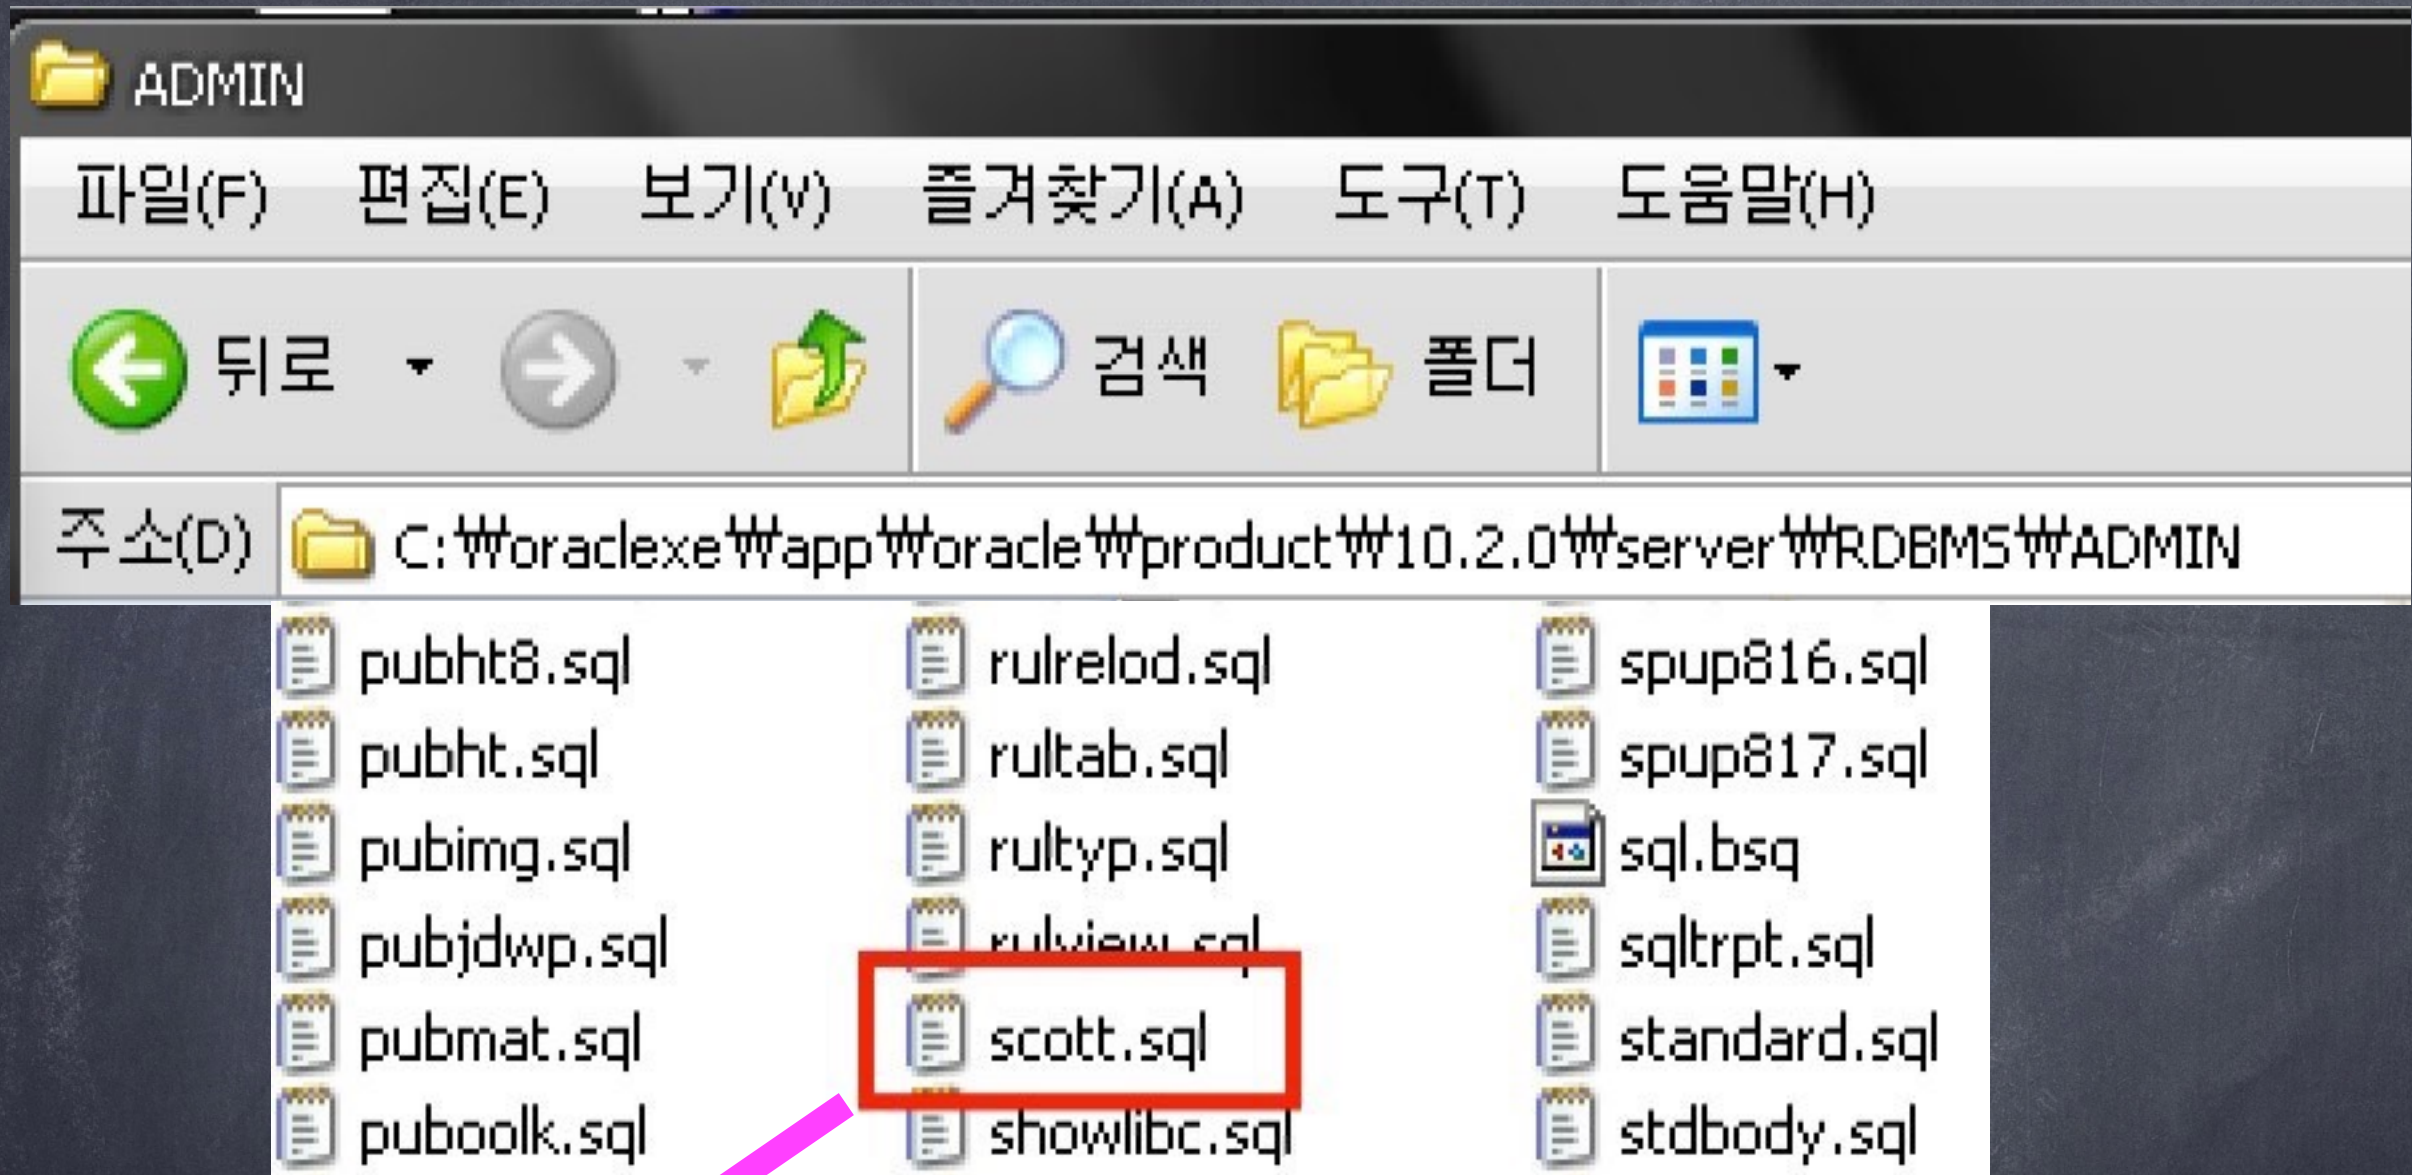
ADMIN

파일(F) 편집(E) 보기(V) 즐겨찾기(A) 도구(T) 도움말(H)

뒤로 검색 폴더

주소(D) C:₩oraclexe₩app₩oracle₩product₩10.2.0₩server₩RDBMS₩ADMIN

pubht8.sql
pubht.sql
pubimg.sql
pubjdwp.sql
pubmat.sql
puboolk.sql

rulrelod.sql
rultab.sql
rultyp.sql
rulview.sql
scott.sql
showlibc.sql

spup816.sql
spup817.sql
sql.bsq
sqltrpt.sql
standard.sql
stdbody.sql